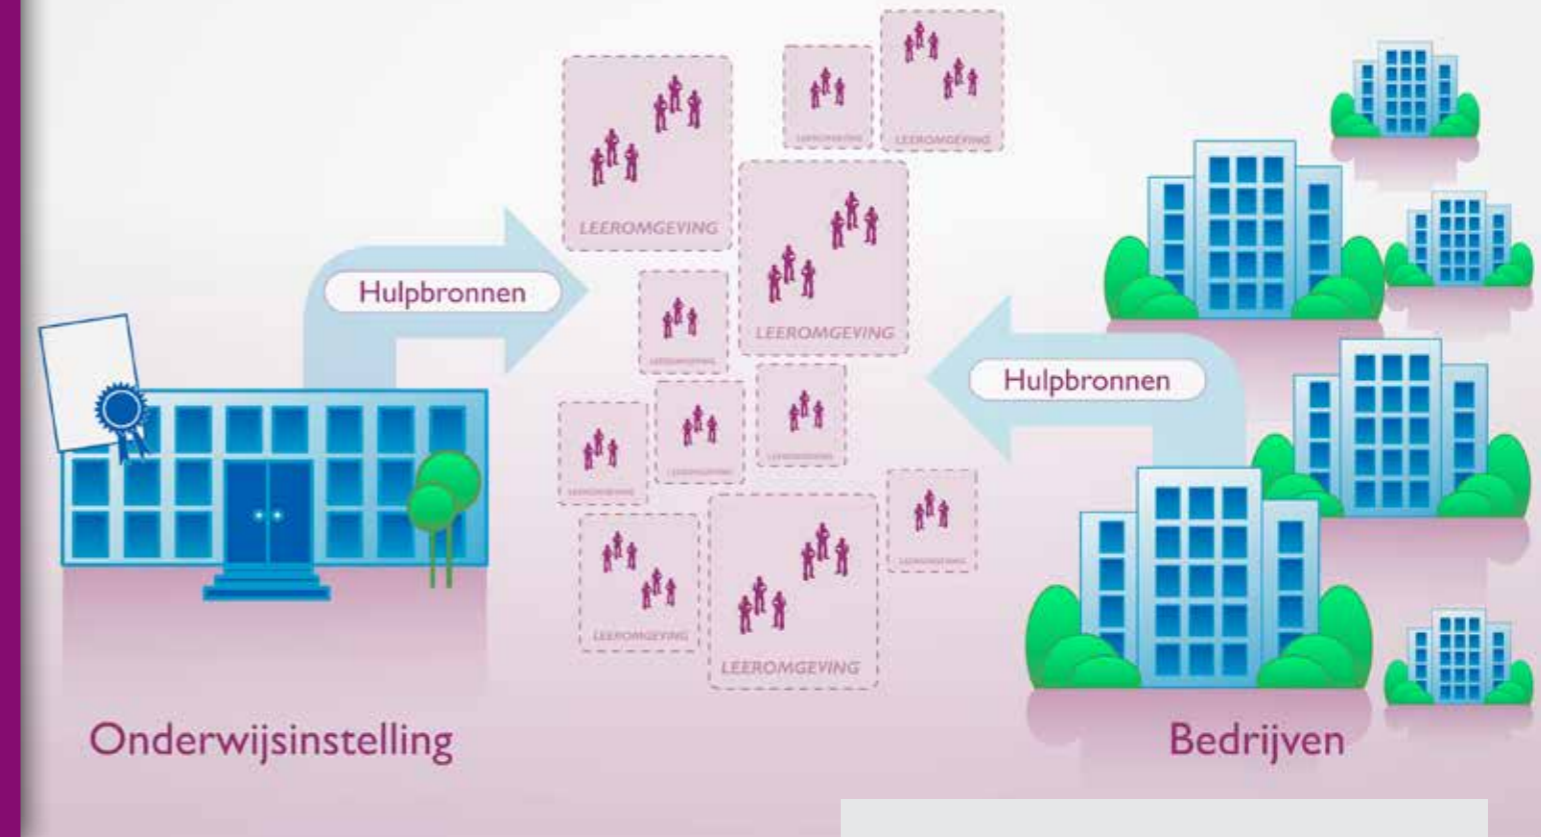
Hulpbronnen

LEEROMGEVING

LEEROMGEVING

LEEROMGEVING

LEEROMGEVING

LEEROMGEVING

LEEROMGEVING

LEEROMGEVING

LEEROMGEVING

LEEROMGEVING

LEEROMGEVING

LEEROMGEVING

LEEROMGEVING

Hulpbronnen

Onderwijsinstelling

Bedrijven